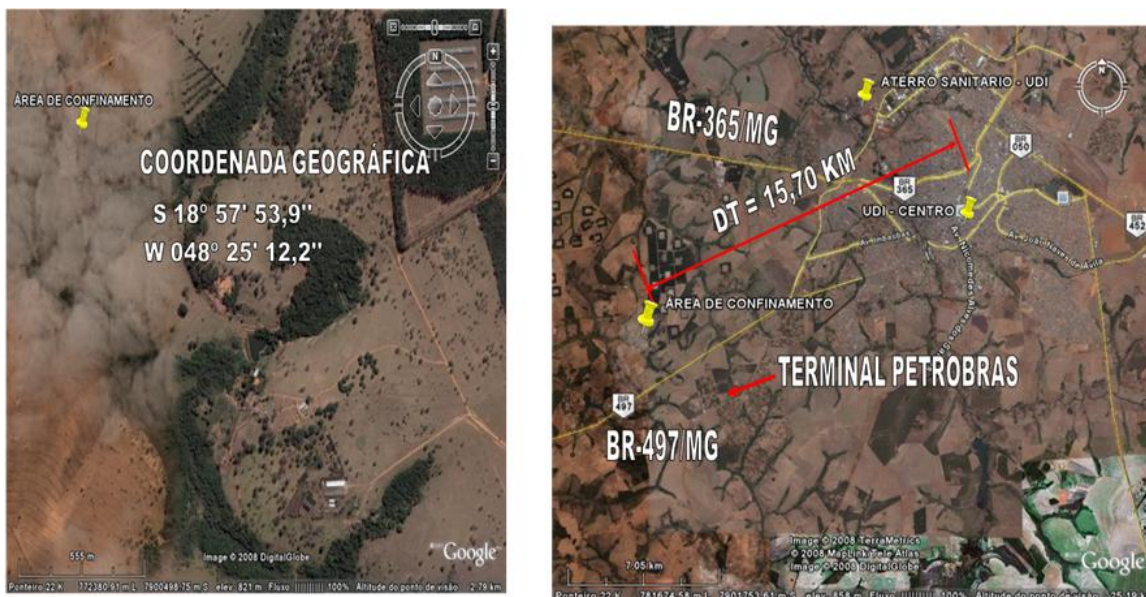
ÁREA DE CONFINAMENTO

COORDENADA GEOGRÁFICA

S 18º 57' 53,9''

W 048º 25' 12,2''

N

555 m

Image © 2008 DigitalGlobe

Google

Ponteiro 22 K 772380.91 m L 7900498.75 m S elev 821 m Fluxo |||||||| 100% Altitude do ponto de visão 2.79 km

BR-365/MG

ATERRO SANITARIO - UDI

N

DT = 15,70 KM

BR 050

BR 365

UDI - CENTRO

BR 452

Av. Nicomedes Alves dos Santos

Av. João Naves de Ávila

ÁREA DE CONFINAMENTO

TERMINAL PETROBRAS

BR 497

BR-497/MG

7.05 km

Image © 2008 TerraMetrics
© 2008 MapLink/Tele Atlas
Image © 2008 DigitalGlobe

Google

Ponteiro 22 K 781674.58 m L 7901753.61 m S elev 858 m Fluxo |||||||| 100% Altitude do ponto de visão 25.19 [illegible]